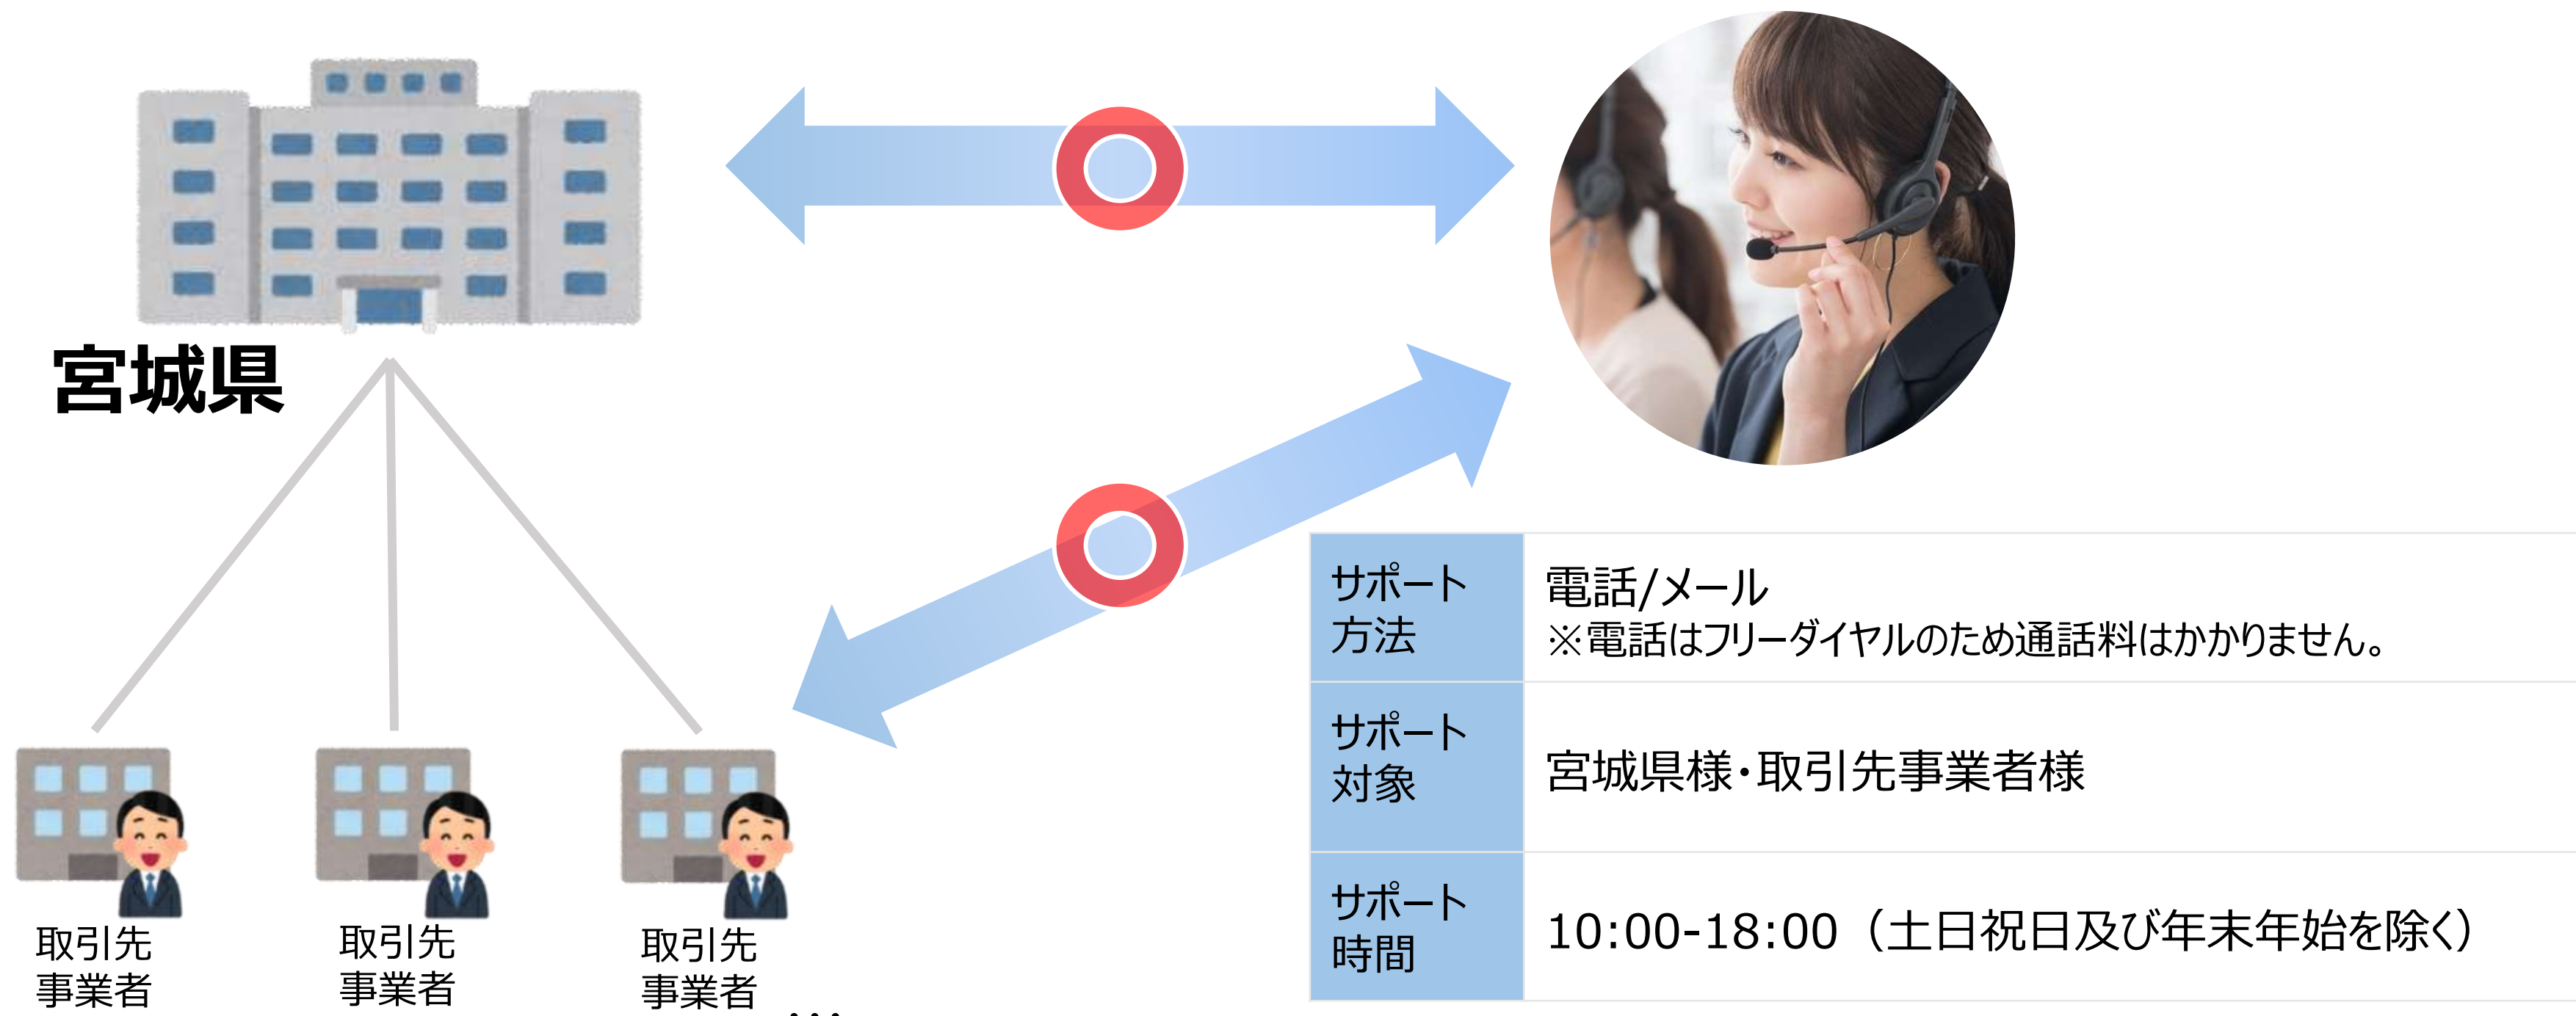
宮城県

取引先事業者

取引先事業者

取引先事業者

| サポート方法 | 電話/メール ※電話はフリーダイヤルのため通話料はかかりません。 |
|---|---|
| サポート対象 | 宮城県様・取引先事業者様 |
| サポート時間 | 10:00-18:00（土日祝日及び年末年始を除く） |